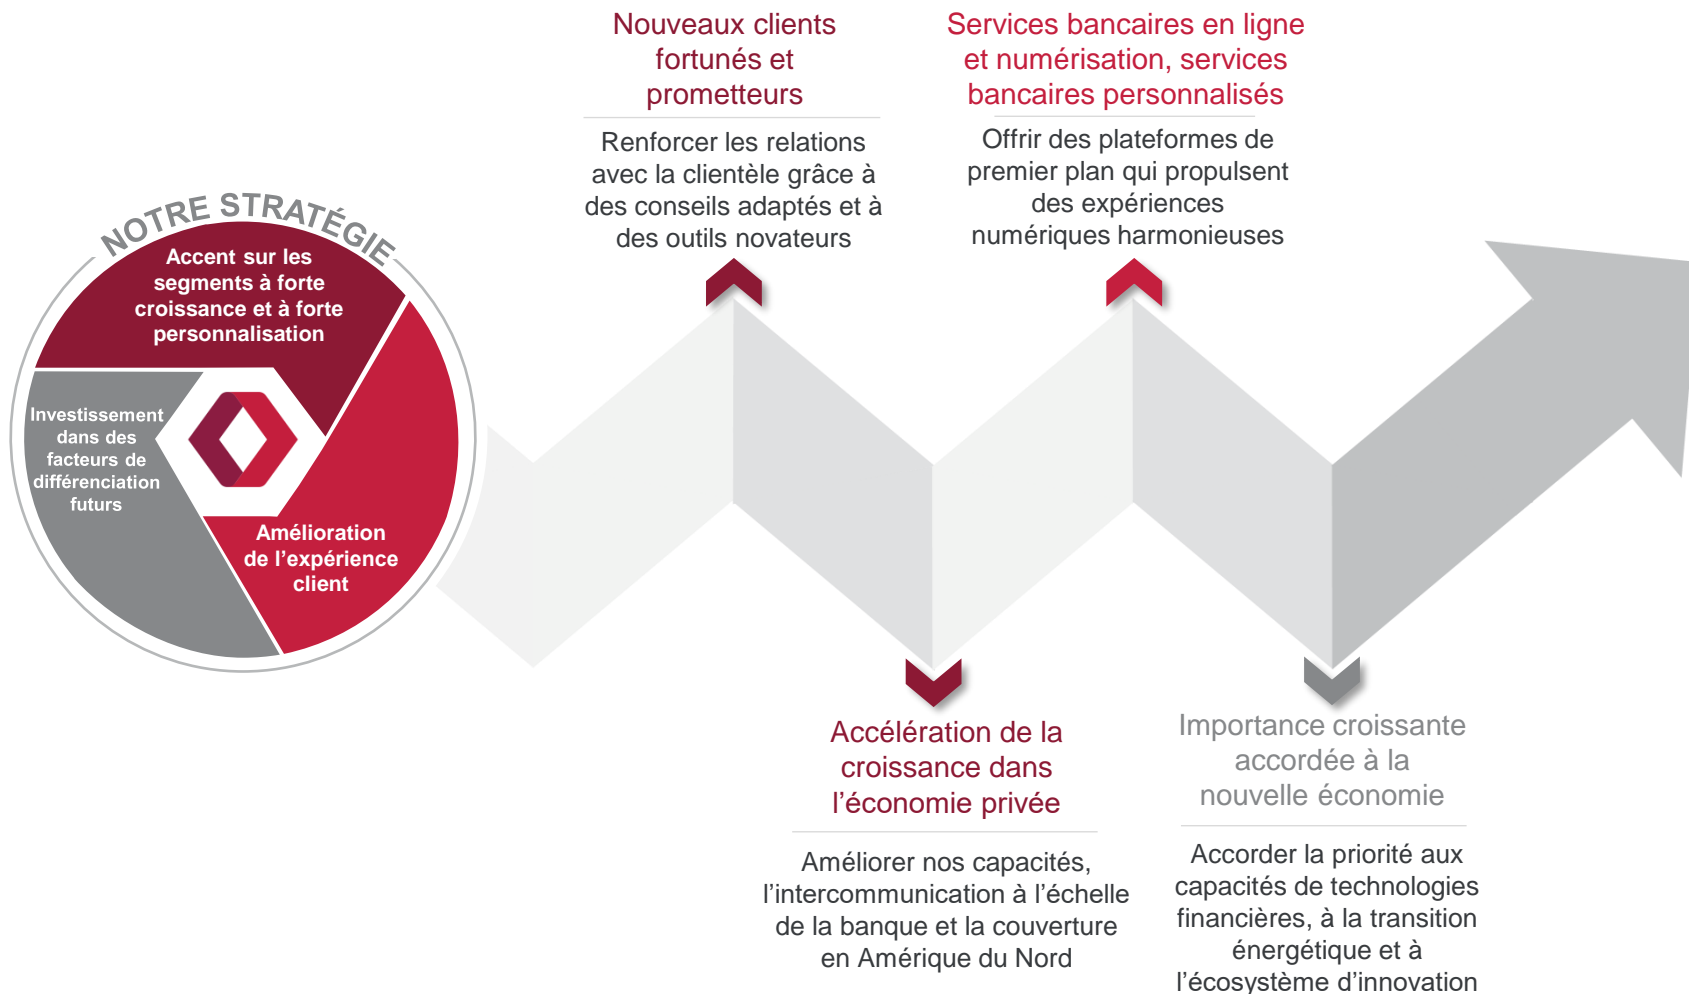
NOTRE STRATÉGIE

Accent sur les segments à forte croissance et à forte personnalisation

Investissement dans des facteurs de différenciation futurs

Amélioration de l'expérience client

Nouveaux clients fortunés et prometteurs

Renforcer les relations avec la clientèle grâce à des conseils adaptés et à des outils novateurs

Services bancaires en ligne et numérisation, services bancaires personnalisés

Offrir des plateformes de premier plan qui propulsent des expériences numériques harmonieuses

Accélération de la croissance dans l'économie privée

Améliorer nos capacités, l'intercommunication à l'échelle de la banque et la couverture en Amérique du Nord

Importance croissante accordée à la nouvelle économie

Accorder la priorité aux capacités de technologies financières, à la transition énergétique et à l'écosystème d'innovation